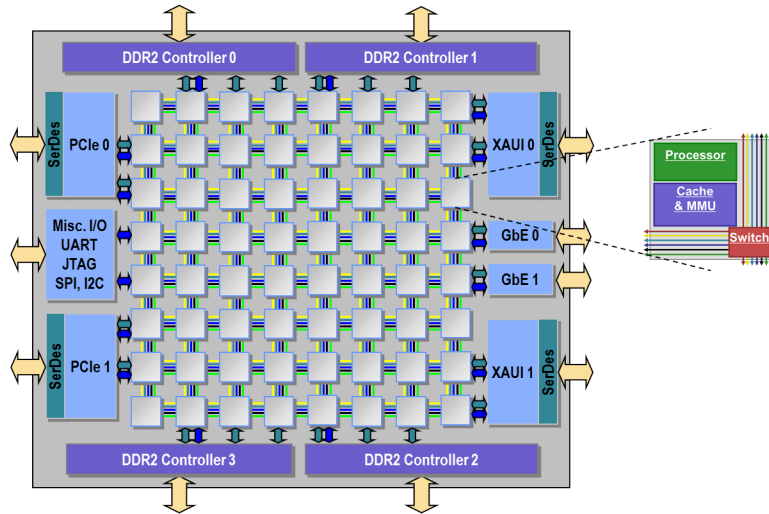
DDR2 Controller 0

DDR2 Controller 1

SerDes

PCIe 0

XAUI 0

SerDes

Processor

Cache & MMU

Switch

Misc. I/O
UART
JTAG
SPI, I2C

GbE 0

GbE 1

SerDes

PCIe 1

XAUI 1

SerDes

DDR2 Controller 3

DDR2 Controller 2